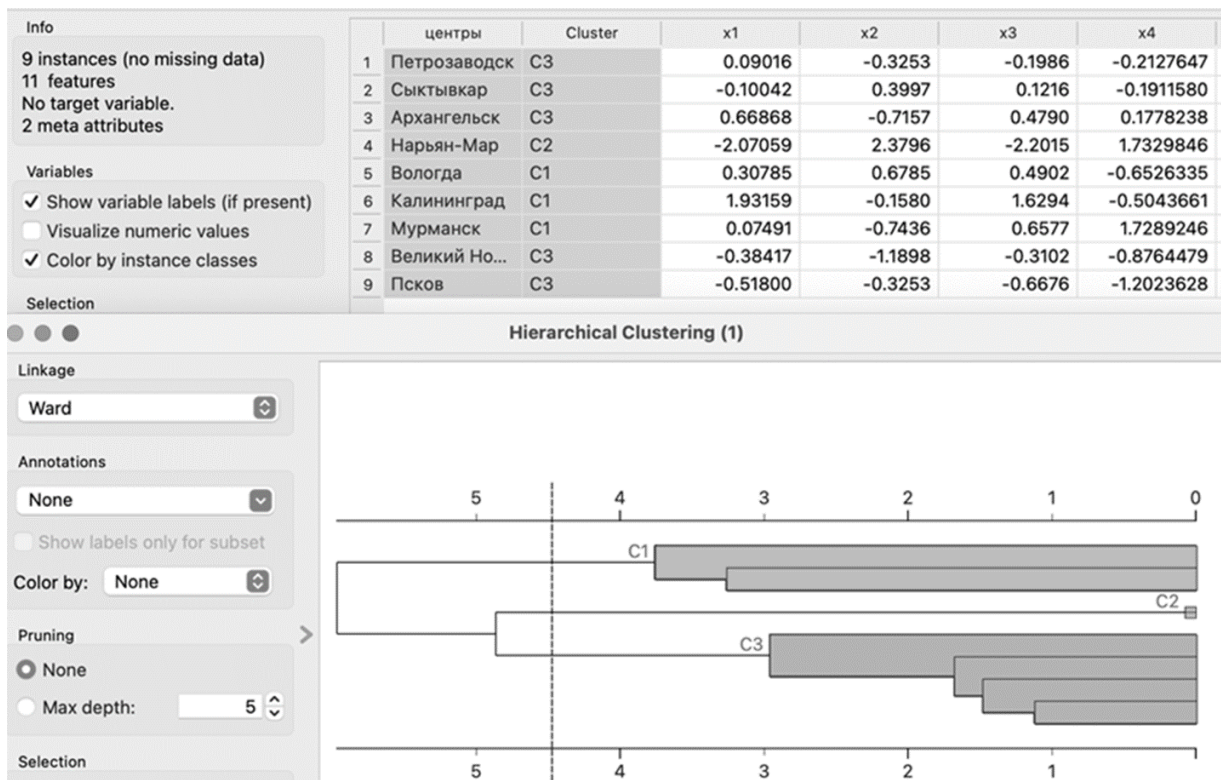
Info
9 instances (no missing data)
11 features
No target variable.
2 meta attributes

Variables
✓ Show variable labels (if present)
Visualize numeric values
✓ Color by instance classes

Selection

| | центры | Cluster | x1 | x2 | x3 | x4 |
|---|---|---|---|---|---|---|
| 1 | Петрозаводск | C3 | 0.09016 | -0.3253 | -0.1986 | -0.2127647 |
| 2 | Сыктывкар | C3 | -0.10042 | 0.3997 | 0.1216 | -0.1911580 |
| 3 | Архангельск | C3 | 0.66868 | -0.7157 | 0.4790 | 0.1778238 |
| 4 | Нарьян-Мар | C2 | -2.07059 | 2.3796 | -2.2015 | 1.7329846 |
| 5 | Вологда | C1 | 0.30785 | 0.6785 | 0.4902 | -0.6526335 |
| 6 | Калининград | C1 | 1.93159 | -0.1580 | 1.6294 | -0.5043661 |
| 7 | Мурманск | C1 | 0.07491 | -0.7436 | 0.6577 | 1.7289246 |
| 8 | Великий Но... | C3 | -0.38417 | -1.1898 | -0.3102 | -0.8764479 |
| 9 | Псков | C3 | -0.51800 | -0.3253 | -0.6676 | -1.2023628 |

Hierarchical Clustering (1)

Linkage
Ward

Annotations
None
Show labels only for subset
Color by: None

Pruning
None
Max depth: 5

Selection

5 4 3 2 1 0
C1
C2
C3
5 4 3 2 1